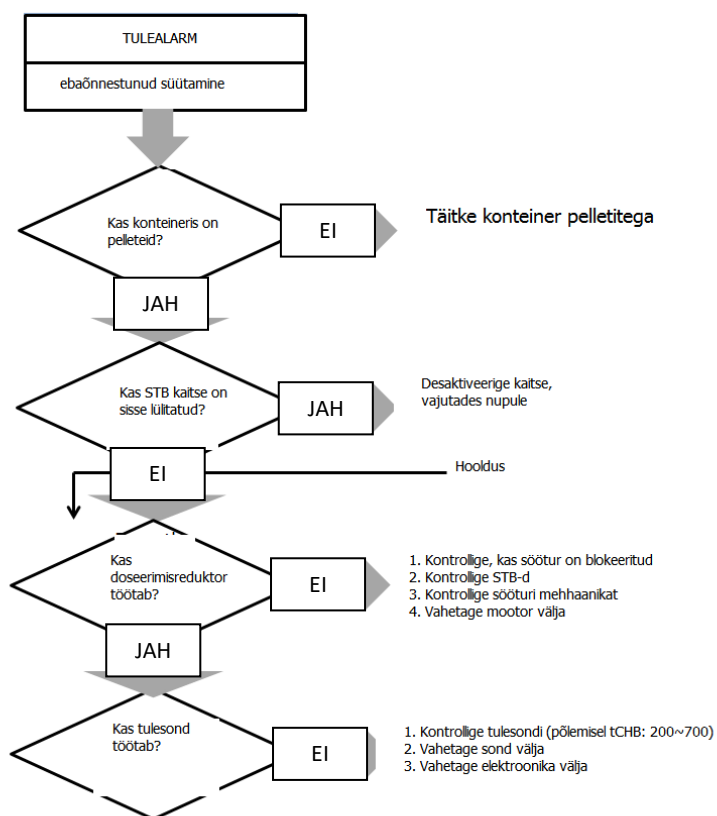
TULEALARM

ebaõnnestunud süütamine

Kas konteineris on pelleteid?

EI

Täitke konteiner pelletitega

JAH

Kas STB kaitse on sisse lülitatud?

JAH

Desaktiveerige kaitse, vajutades nupule

EI

Hooldus

Kas doseerimisreduktor töötab?

EI

1. Kontrollige, kas söötur on blokeeritud
2. Kontrollige STB-d
3. Kontrollige sööturi mehhaanikat
4. Vahetage mootor välja

JAH

Kas tulesond töötab?

EI

1. Kontrollige tulesondi (põlemisel tCHB: 200~700)
2. Vahetage sond välja
3. Vahetage elektroonika välja